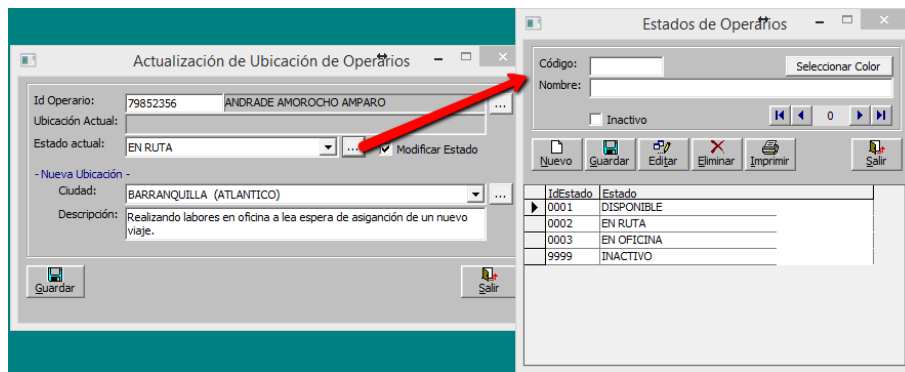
Actualización de Ubicación de Operarios

Id Operario: 79852356 ANDRADE AMOROCHO AMPARO ...
Ubicación Actual:
Estado actual: EN RUTA ... Modificar Estado

- Nueva Ubicación -
Ciudad: BARRANQUILLA (ATLANTICO) ...
Descripción: Realizando labores en oficina a lea espera de asignación de un nuevo viaje.

Guardar
Salir

Estados de Operarios

Código:
Nombre:
Seleccionar Color
Inactivo
0

Nuevo Guardar Editar Eliminar Imprimir Salir

| IdEstado | Estado |
|---|---|
| 0001 | DISPONIBLE |
| 0002 | EN RUTA |
| 0003 | EN OFICINA |
| 9999 | INACTIVO |